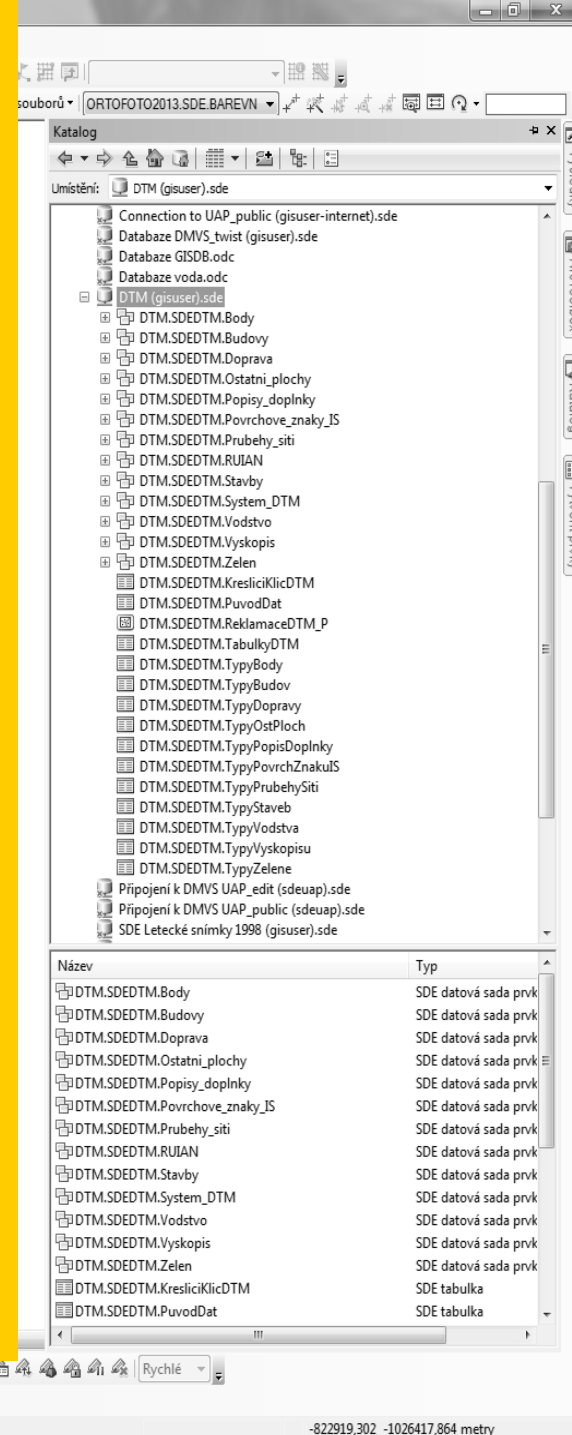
souborů ▾ ORTOFOTO2013.SDE.BAREVN

Katalog

Umístění: DTM (gisuser).sde

Connection to UAP_public (gisuser-internet).sde
Databaze DMVS_twist (gisuser).sde
Databaze GISDB.odc
Databaze voda.odc
DTM (gisuser).sde
DTM.SDEDTM.Body
DTM.SDEDTM.Budovy
DTM.SDEDTM.Doprava
DTM.SDEDTM.Ostatni_plochy
DTM.SDEDTM.Popisy_doplnky
DTM.SDEDTM.Povrchove_znaky_IS
DTM.SDEDTM.Prubehy_siti
DTM.SDEDTM.RUIAN
DTM.SDEDTM.Stavby
DTM.SDEDTM.System_DTM
DTM.SDEDTM.Vodstvo
DTM.SDEDTM.Vyskopis
DTM.SDEDTM.Zelen
DTM.SDEDTM.KresliciKlicDTM
DTM.SDEDTM.PuvodDat
DTM.SDEDTM.ReklamaceDTM_P
DTM.SDEDTM.TabulkyDTM
DTM.SDEDTM.TypyBody
DTM.SDEDTM.TypyBudov
DTM.SDEDTM.TypyDopravy
DTM.SDEDTM.TypyOstPloch
DTM.SDEDTM.TypyPopisDoplnky
DTM.SDEDTM.TypyPovrchZnakuIS
DTM.SDEDTM.TypyPrubehySiti
DTM.SDEDTM.TypyStaveb
DTM.SDEDTM.TypyVodstva
DTM.SDEDTM.TypyVyskopisu
DTM.SDEDTM.TypyZelene
Připojení k DMVS UAP_edit (sdeuap).sde
Připojení k DMVS UAP_public (sdeuap).sde
SDE Letecké snímky 1998 (gisuser).sde

| Název | Typ |
|---|---|
| DTM.SDEDTM.Body | SDE datová sada prvk |
| DTM.SDEDTM.Budovy | SDE datová sada prvk |
| DTM.SDEDTM.Doprava | SDE datová sada prvk |
| DTM.SDEDTM.Ostatni_plochy | SDE datová sada prvk |
| DTM.SDEDTM.Popisy_doplnky | SDE datová sada prvk |
| DTM.SDEDTM.Povrchove_znaky_IS | SDE datová sada prvk |
| DTM.SDEDTM.Prubehy_siti | SDE datová sada prvk |
| DTM.SDEDTM.RUIAN | SDE datová sada prvk |
| DTM.SDEDTM.Stavby | SDE datová sada prvk |
| DTM.SDEDTM.System_DTM | SDE datová sada prvk |
| DTM.SDEDTM.Vodstvo | SDE datová sada prvk |
| DTM.SDEDTM.Vyskopis | SDE datová sada prvk |
| DTM.SDEDTM.Zelen | SDE datová sada prvk |
| DTM.SDEDTM.KresliciKlicDTM | SDE tabulka |
| DTM.SDEDTM.PuvodDat | SDE tabulka |

Rychlé

-822919,302 -1026417,864 metry